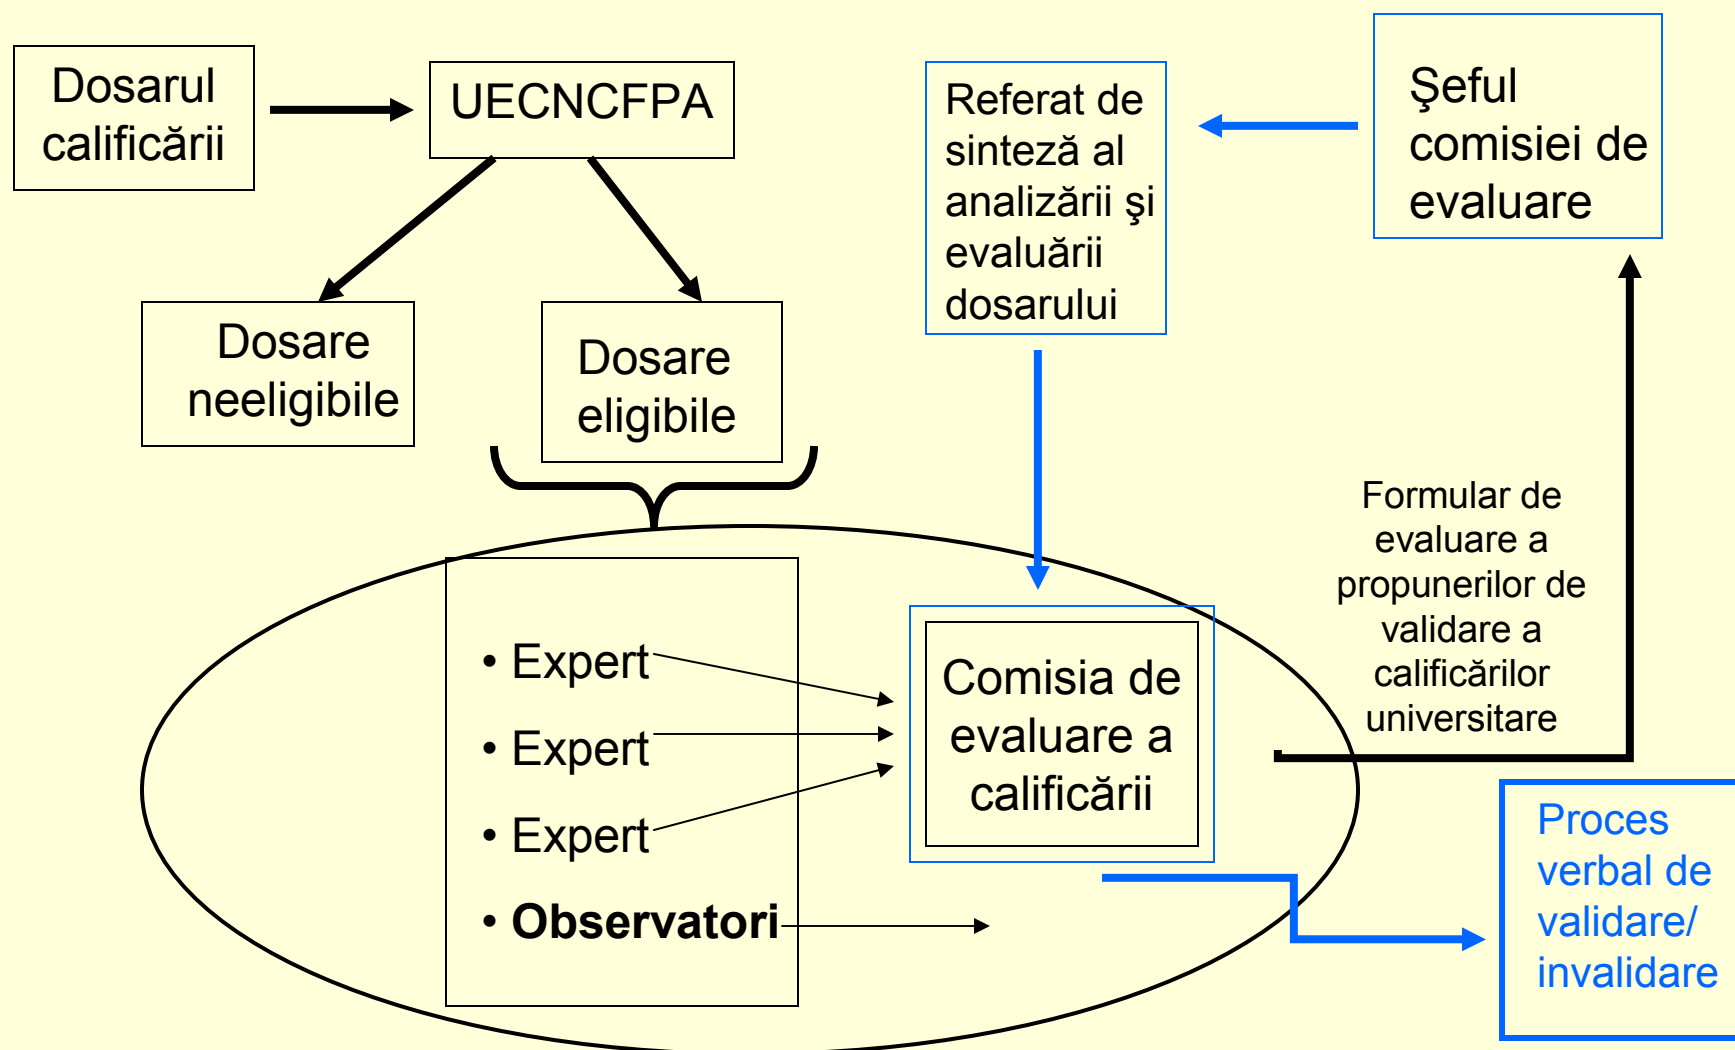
Dosarul calificării

UECNCFPA

Referat de sinteză al analizării şi evaluării dosarului

Şeful comisiei de evaluare

Dosare neeligibile

Dosare eligibile

Formular de evaluare a propunerilor de validare a calificărilor universitare

• Expert
• Expert
• Expert
• **Observatori**

Comisia de evaluare a calificării

Proces verbal de validare/ invalidare